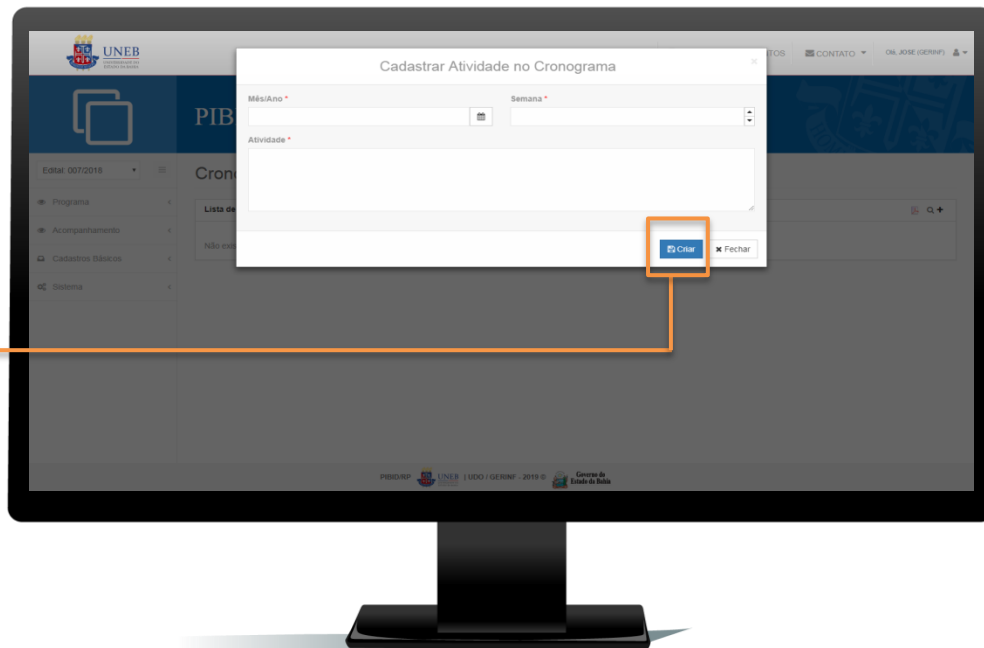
UNEB

TOS CONTATO OL JOSE (GERINF)

PIB

Edital: 007/2018

Programa

Acompanhamento

Cadastros Básicos

Sistema

Cron

Lista de

Não exi

Cadastrar Atividade no Cronograma

×

Mês/Ano *

Semana *

Atividade *

Criar

Fechar

PIBID/RP UNEB | UDO / GERINF - 2019 © Governo do Estado da Bahia